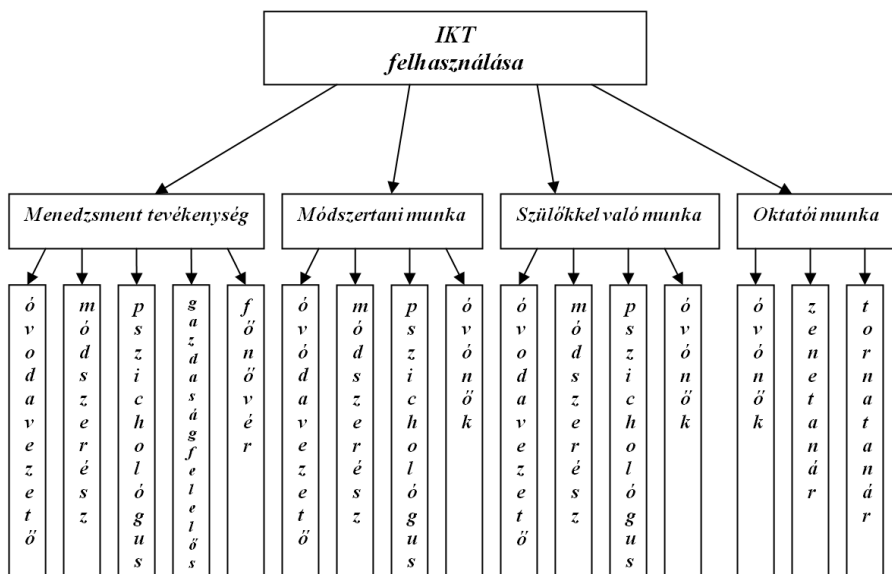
IKT
felhasználása

Menedzsment tevékenység

óvodavezető

módszerész

pszichológus

gazdaságfelelős

főnővér

Módszertani munka

óvodavezető

módszerész

pszichológus

óvónők

Szülőkkel való munka

óvodavezető

módszerész

pszichológus

óvónők

Oktatói munka

óvónők

zenetanár

tornatanár